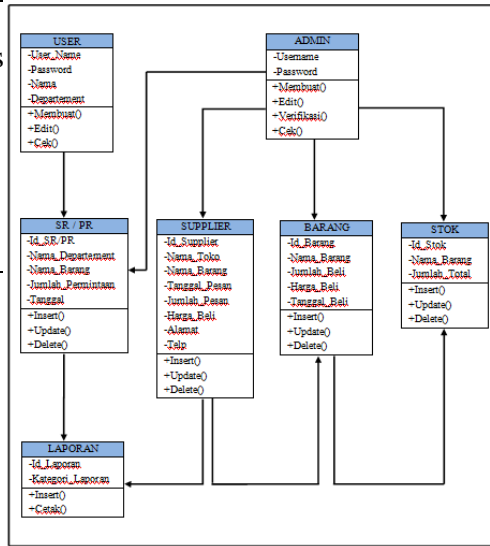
s

USER
-User_Name
-Password
-Nama
-Departement
+Membuat()
+Edit()
+Cek()

ADMIN
-Username
-Password
+Membuat()
+Edit()
+Verifikasi()
+Cek()

SR / PR
-Id_SR/PR
-Nama_Departement
-Nama_Barang
-Jumlah_Permintaan
-Tanggal
+Insert()
+Update()
+Delete()

SUPPLIER
-Id_Supplier
-Nama_Toko
-Nama_Barang
-Tanggal_Pesan
-Jumlah_Pesan
-Harga_Beli
-Alamat
-Telp
+Insert()
+Update()
+Delete()

BARANG
-Id_Barang
-Nama_Barang
-Jumlah_Beli
-Harga_Beli
-Tanggal_Beli
+Insert()
+Update()
+Delete()

STOK
-Id_Stok
-Nama_Barang
-Jumlah_Total
+Insert()
+Update()
+Delete()

LAPORAN
-Id_Laporan
-Kategori_Laporan
+Insert()
+Cetak()